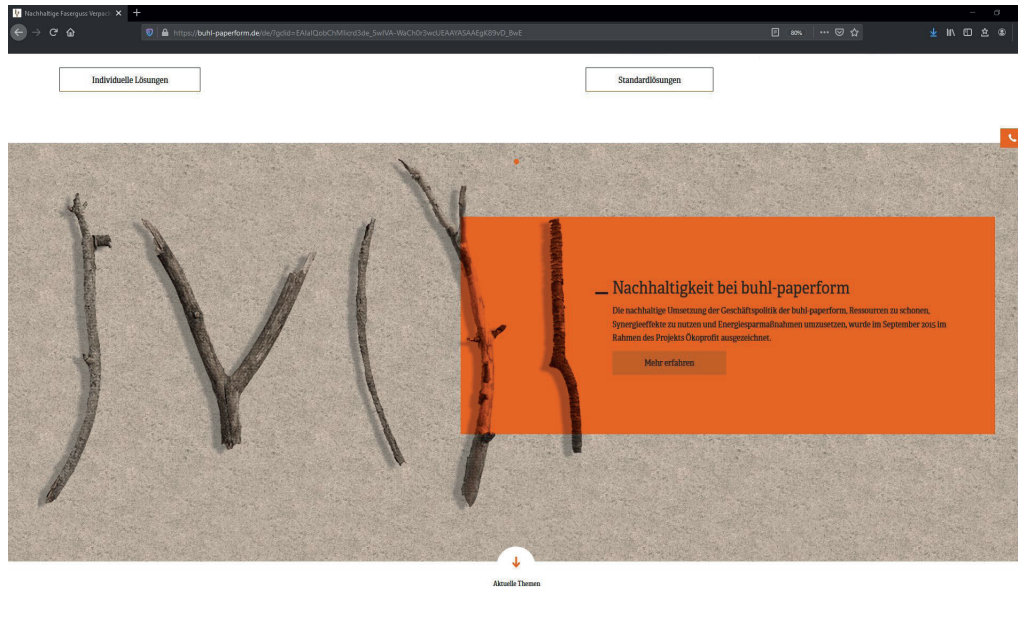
Nachhaltige Faserguss Verpack ×
+
https://buhl-paperform.de/de/?gclid=EAIaIQobChMIicrd3de_SwIVA-WaCh0r5wcUEAAYASAAEgK09vD_BwE
80%

Individuelle Lösungen

Standardlösungen

Nachhaltigkeit bei buhl-paperform

Die nachhaltige Umsetzung der Geschäftspolitik der buhl-paperform, Ressourcen zu schonen, Synergieeffekte zu nutzen und Energiesparmaßnahmen umzusetzen, wurde im September 2015 im Rahmen des Projekts Ökoprofit ausgezeichnet.

Mehr erfahren

Aktuelle Themen